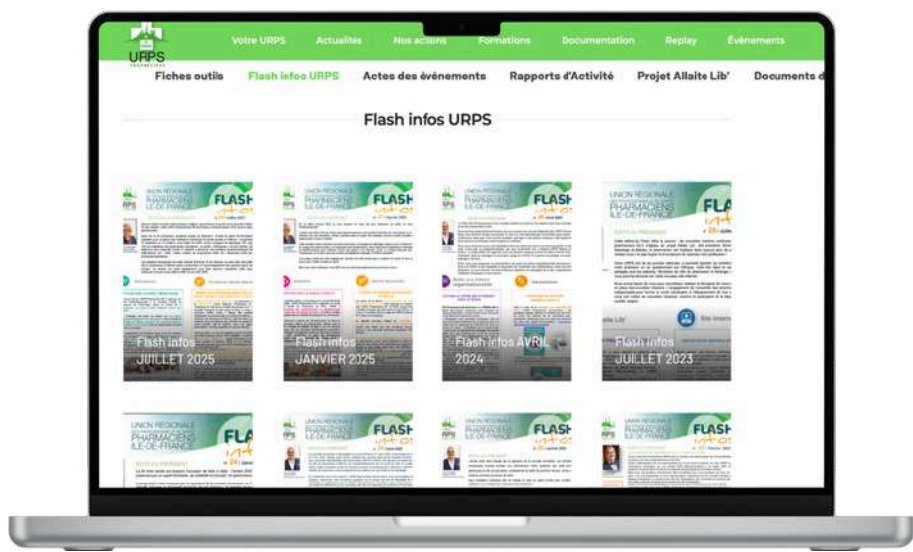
URPS

Votre URPS Actualités Nos actions Formations Documentation Replay Événements

Fiches outils Flash infos URPS Actes des événements Rapports d'Activité Projet Allaite Lib' Documents d

Flash infos URPS

UNION RÉGIONALE PHARMACIENS ILE-DE-FRANCE FLASH infos

Flash infos JUILLET 2025

UNION RÉGIONALE PHARMACIENS ILE-DE-FRANCE FLASH infos

Flash infos JANVIER 2025

UNION RÉGIONALE PHARMACIENS ILE-DE-FRANCE FLASH infos

Flash infos AVRIL 2024

UNION RÉGIONALE PHARMACIENS ILE-DE-FRANCE FLA infos

Flash infos JUILLET 2023

UNION RÉGIONALE PHARMACIENS ILE-DE-FRANCE FLA

UNION RÉGIONALE PHARMACIENS ILE-DE-FRANCE FLASH infos

UNION RÉGIONALE PHARMACIENS ILE-DE-FRANCE FLASH infos

UNION RÉGIONALE PHARMACIENS ILE-DE-FRANCE FLASH infos